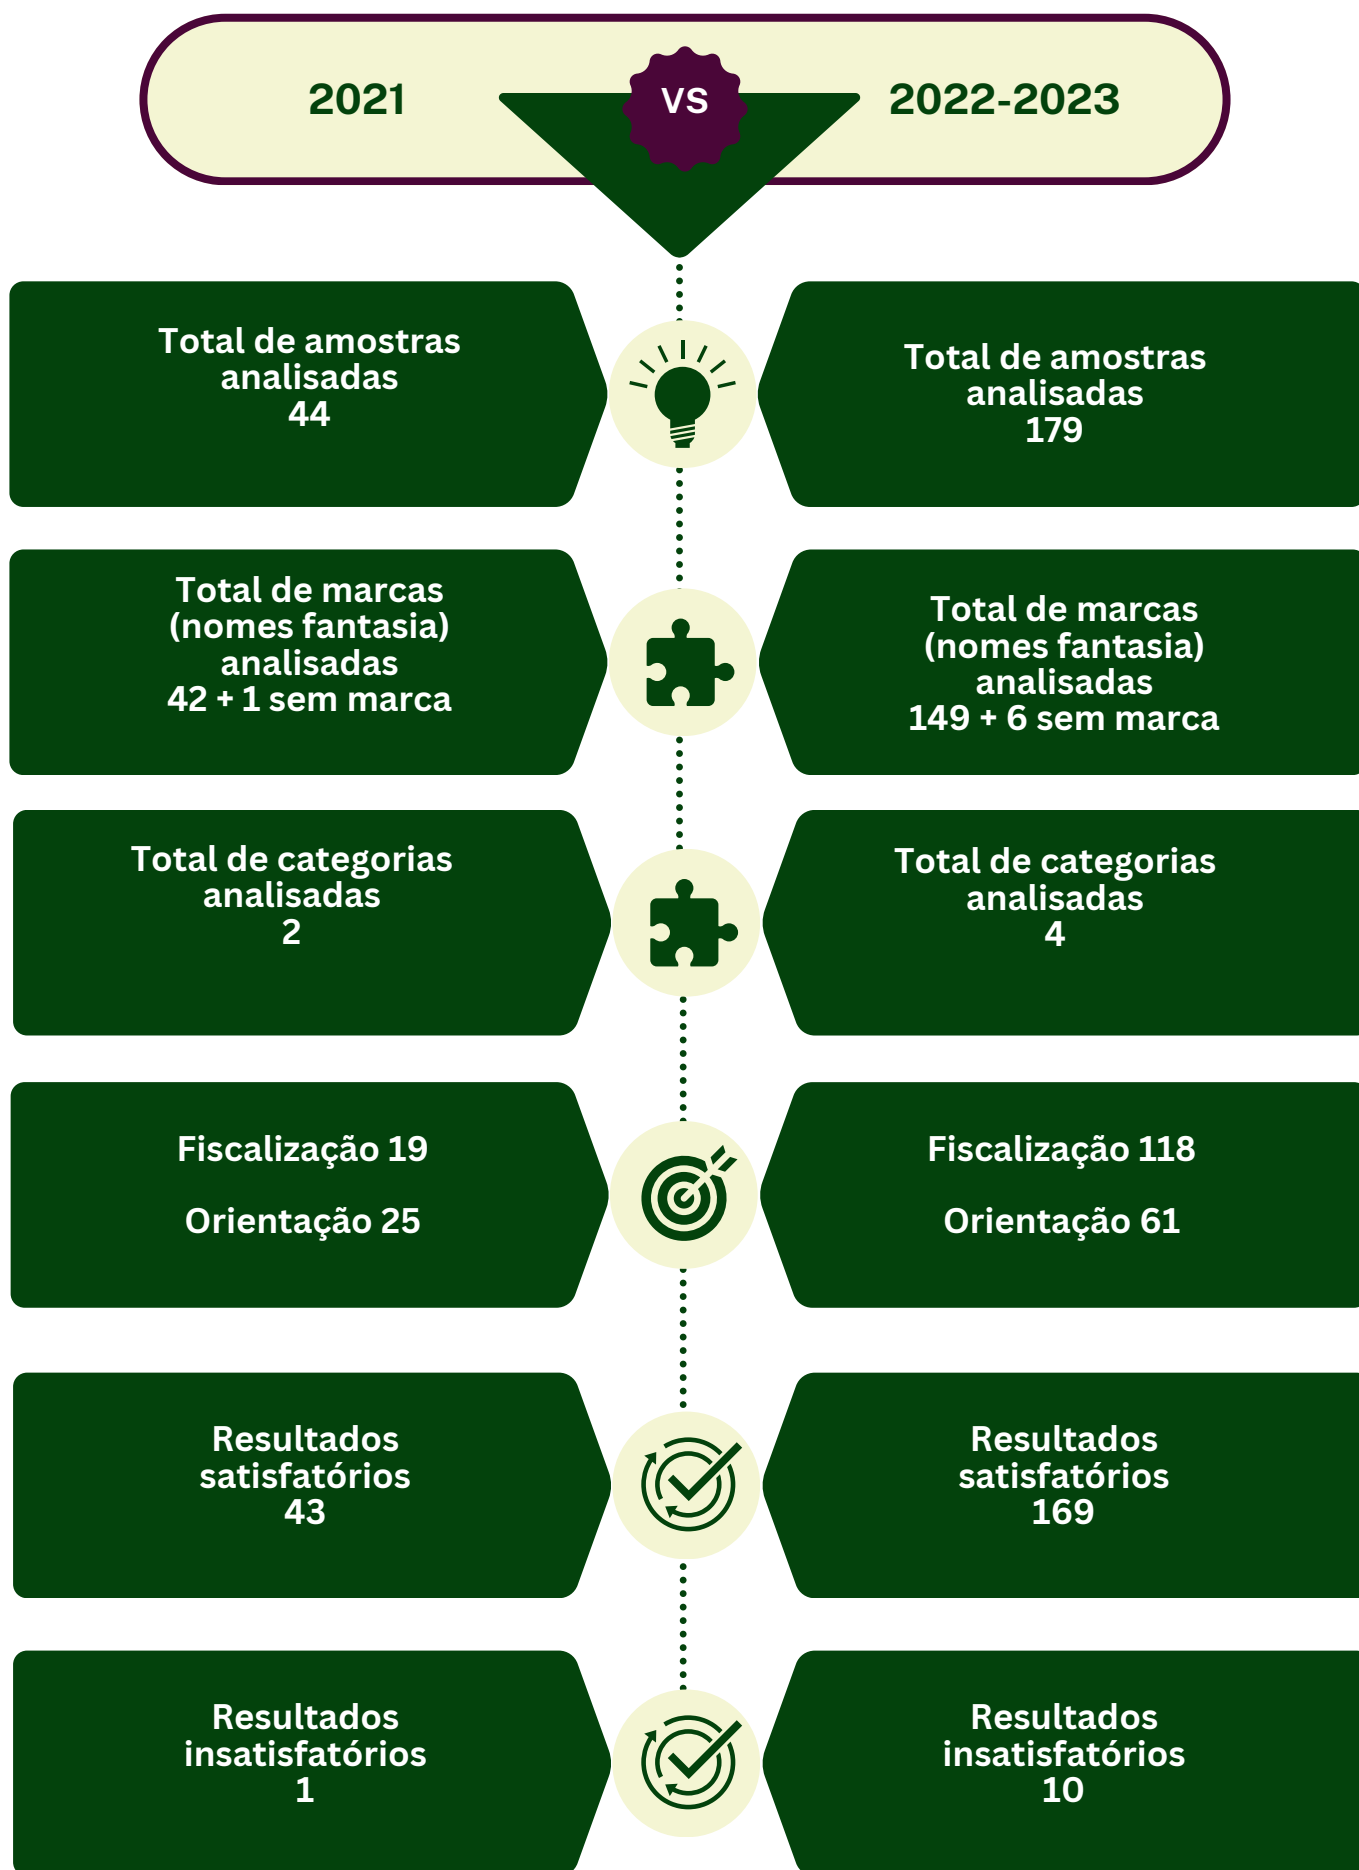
2021 VS 2022-2023

Total de amostras analisadas
44

Total de amostras analisadas
179

Total de marcas (nomes fantasia) analisadas
42 + 1 sem marca

Total de marcas (nomes fantasia) analisadas
149 + 6 sem marca

Total de categorias analisadas
2

Total de categorias analisadas
4

Fiscalização 19

Orientação 25

Fiscalização 118

Orientação 61

Resultados satisfatórios
43

Resultados satisfatórios
169

Resultados insatisfatórios
1

Resultados insatisfatórios
10